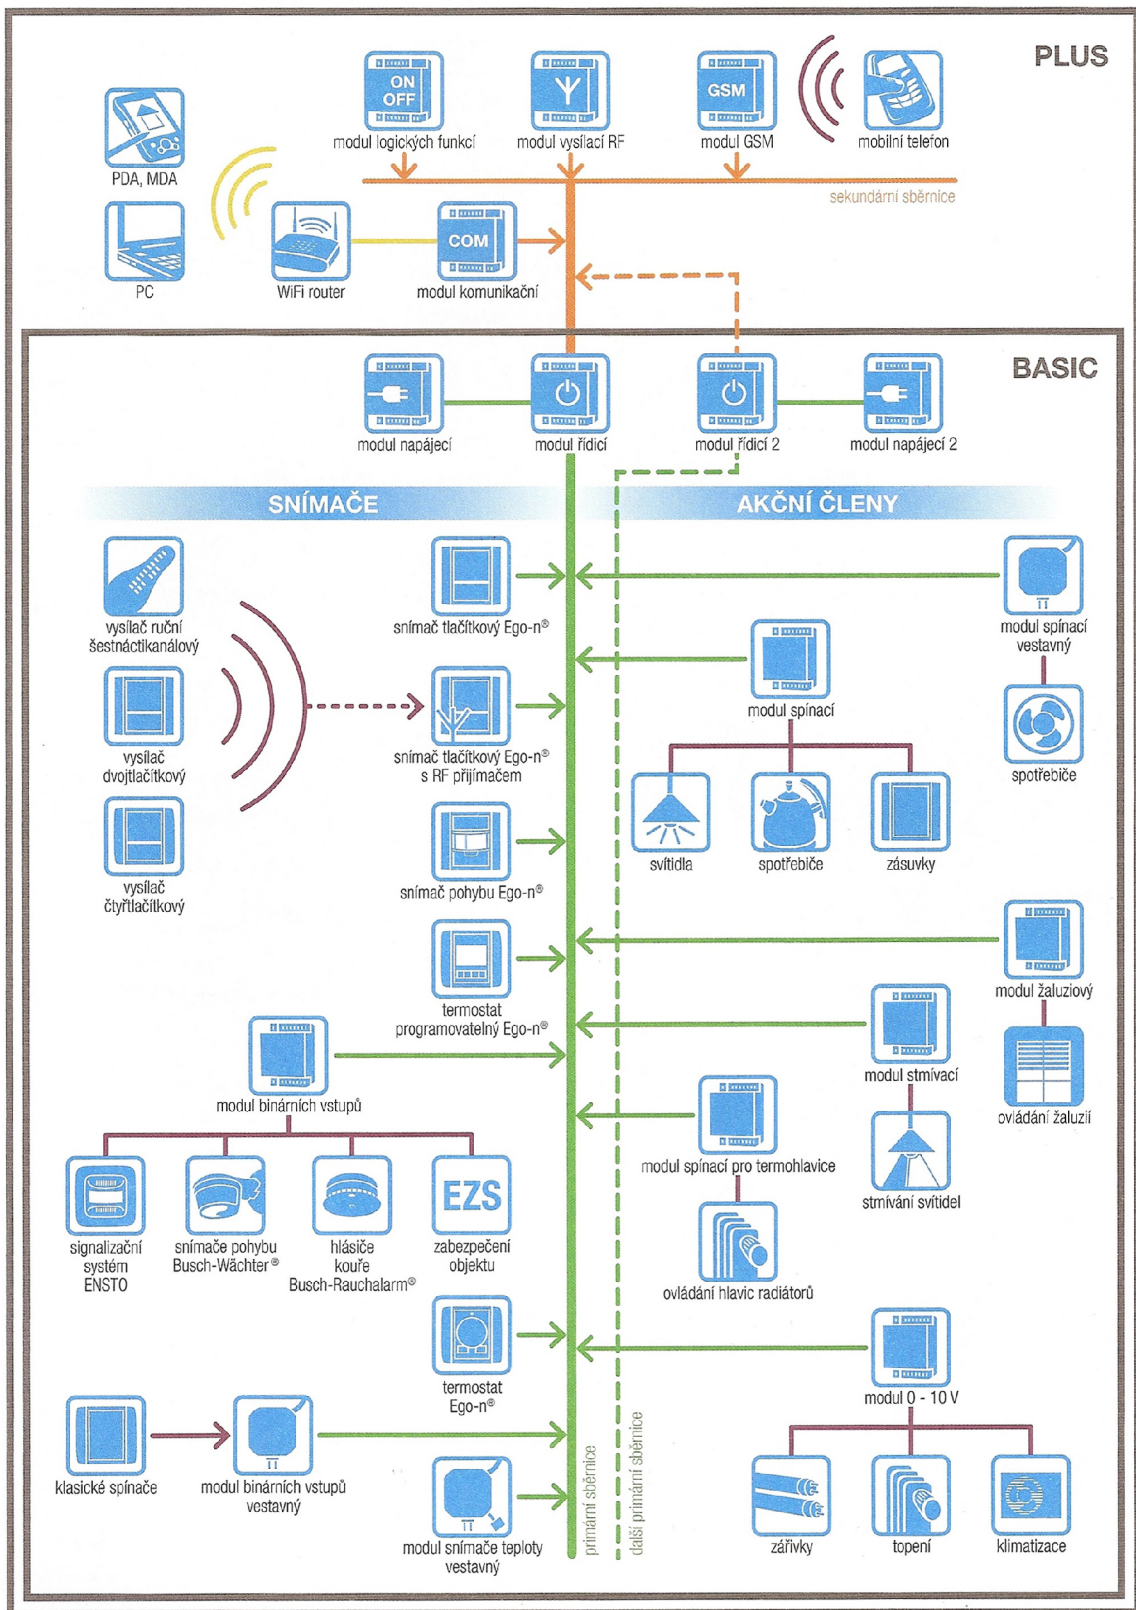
PLUS

ON OFF
modul logických funkcí

modul vysílací RF

GSM
modul GSM

mobilní telefon

PDA, MDA

sekundární sběrnice

PC

WiFi router

COM
modul komunikační

BASIC

modul napájecí

modul řídicí

modul řídicí 2

modul napájecí 2

SNÍMAČE

AKČNÍ ČLENY

vysílač ruční šestnáctikanálový

snímač tlačítkový Ego-n®

modul spínací vestavný

modul spínací

vysílač dvojtlačítkový

snímač tlačítkový Ego-n® s RF přijímačem

spotřebiče

vysílač čtyřtlačítkový

snímač pohybu Ego-n®

svítidla

spotřebiče

zásuvky

termostat programovatelný Ego-n®

modul žaluziový

modul stmívací

modul binárních vstupů

ovládání žaluzií

modul spínací pro termohlavice

stmívání svítidel

signalizační systém ENSTO

snímače pohybu Busch-Wächter®

hlásiče kouře Busch-Rauchalarm®

EZS
zabezpečení objektu

ovládání hlavic radiátorů

termostat Ego-n®

modul 0 - 10 V

klasické spínače

modul binárních vstupů vestavný

primární sběrnice

další primární sběrnice

modul snímače teploty vestavný

zářivky

topení

klimatizace